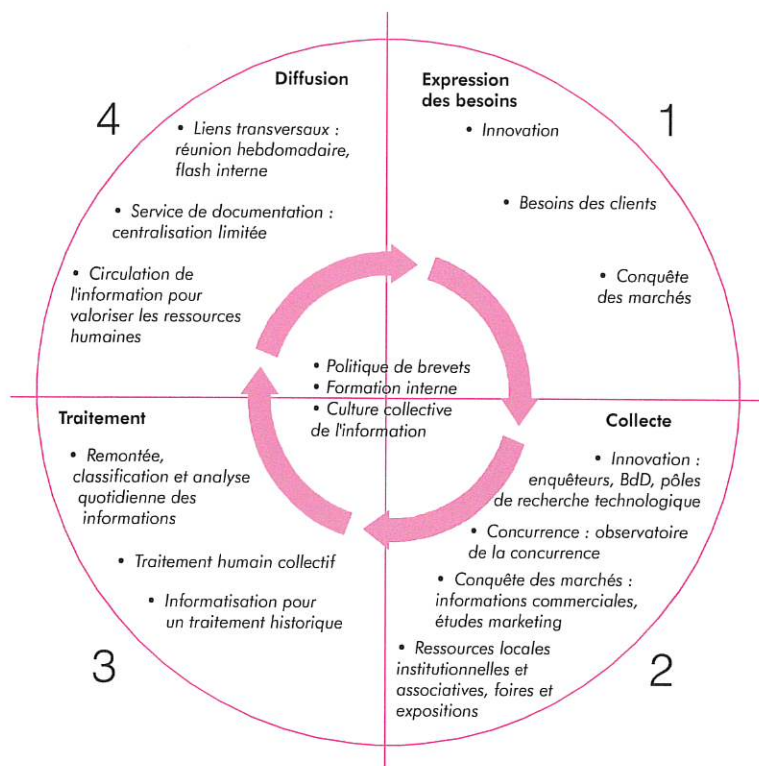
Diffusion

4

• Liens transversaux : réunion hebdomadaire, flash interne

• Service de documentation : centralisation limitée

• Circulation de l'information pour valoriser les ressources humaines

Expression des besoins

1

• Innovation

• Besoins des clients

• Conquête des marchés

• Politique de brevets
• Formation interne
• Culture collective de l'information

Traitement

• Remontée, classification et analyse quotidienne des informations

• Traitement humain collectif

• Informatisation pour un traitement historique

3

Collecte

• Innovation : enquêteurs, BdD, pôles de recherche technologique

• Concurrence : observatoire de la concurrence

• Conquête des marchés : informations commerciales, études marketing

• Ressources locales institutionnelles et associatives, foires et expositions

2